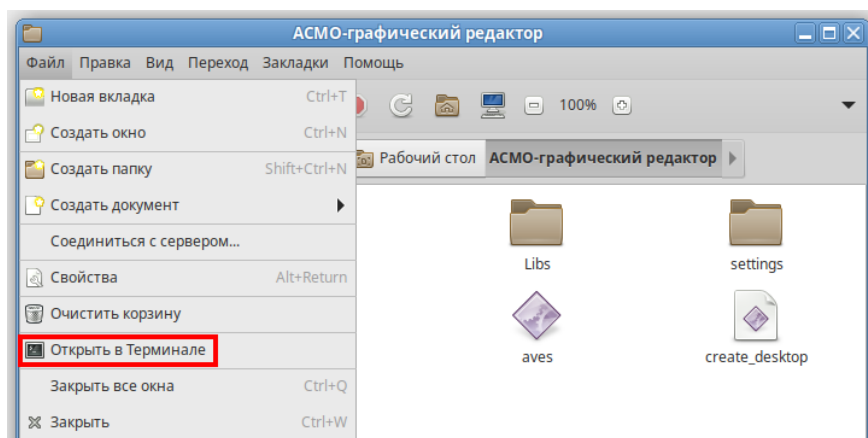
АСМО-графический редактор

Файл Правка Вид Переход Закладки Помощь

Новая вкладка Ctrl+T
Создать окно Ctrl+N
Создать папку Shift+Ctrl+N
Создать документ
Соединиться с сервером...
Свойства Alt+Return
Очистить корзину
Открыть в Терминале
Закрыть все окна Ctrl+Q
Закрыть Ctrl+W

100%

Рабочий стол АСМО-графический редактор

Libs
settings
aves
create_desktop